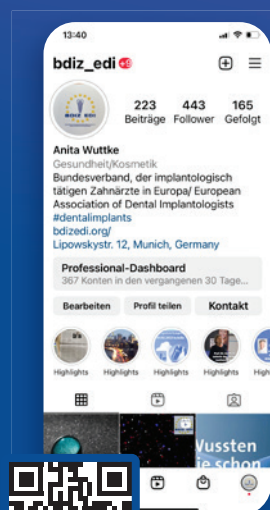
13:40

bdiz_edi 9+

223 Beiträge
443 Follower
165 Gefolgt

bdiz edi

Anita Wuttke
Gesundheit/Kosmetik
Bundesverband, der implantologisch tätigen Zahnärzte in Europa/ European Association of Dental Implantologists
#dentalimplants
bdizedi.org/
Lipowskystr. 12, Munich, Germany

Professional-Dashboard
367 Konten in den vergangenen 30 Tage...

Bearbeiten
Profil teilen
Kontakt

Highlights
Highlights
Highlights
Highlights
Highlights

Wussten
ie schon